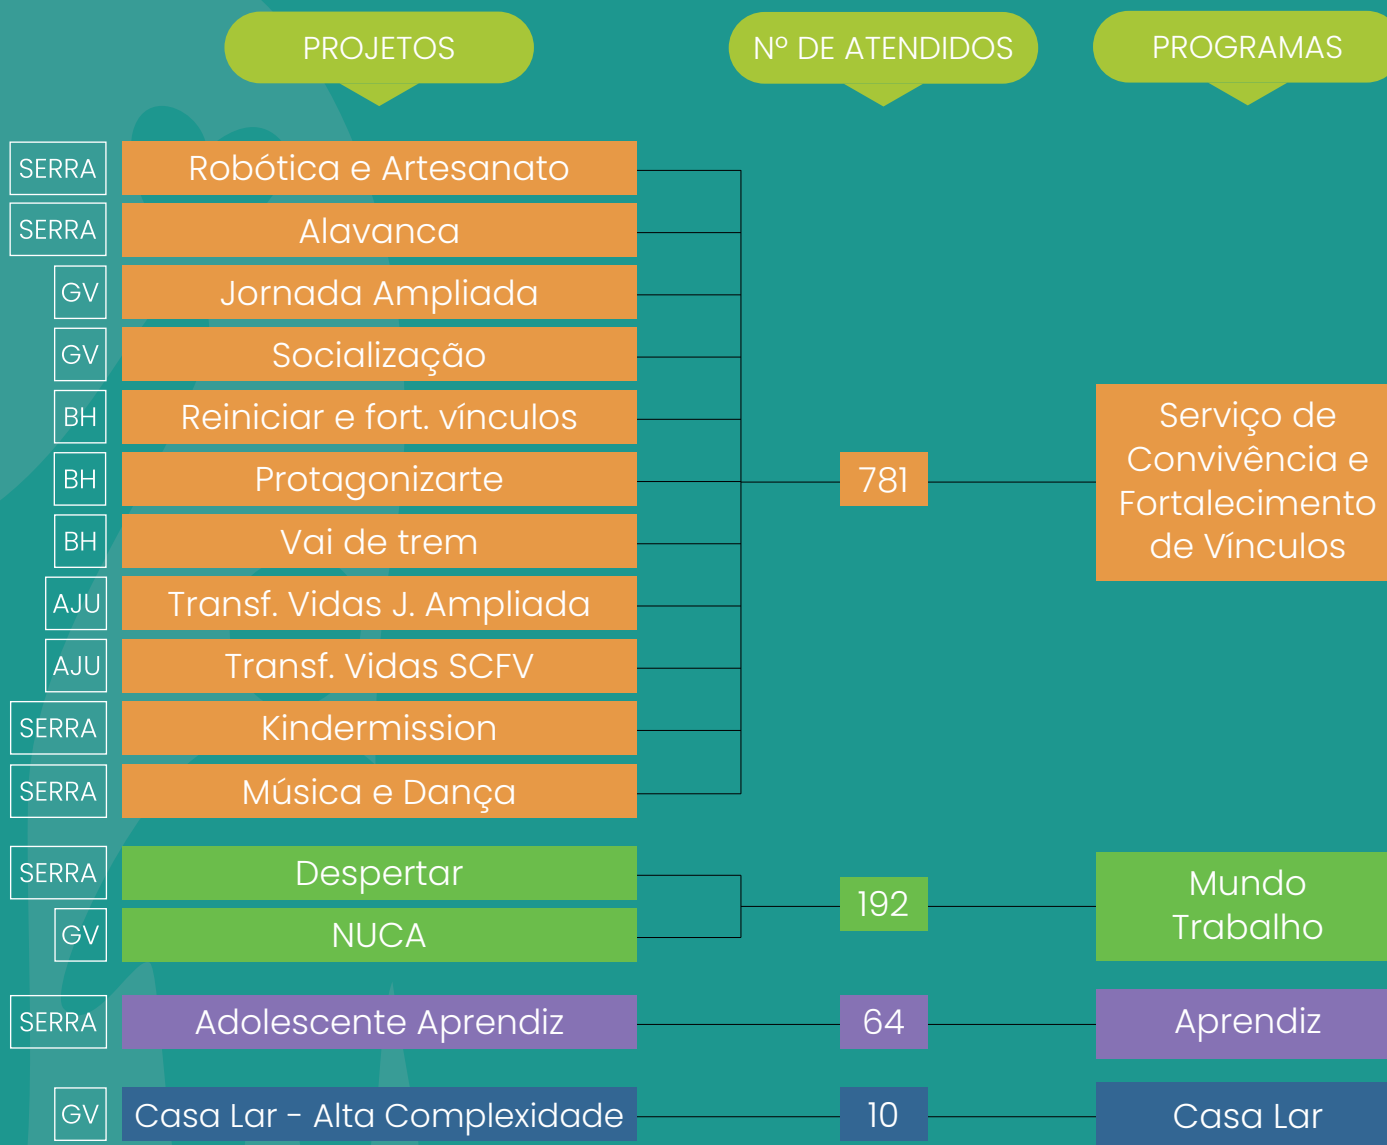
PROJETOS

Nº DE ATENDIDOS

PROGRAMAS

SERRA Robótica e Artesanato
SERRA Alavanca
GV Jornada Ampliada
GV Socialização
BH Reiniciar e fort. vínculos
BH Protagonizarte
BH Vai de trem
AJU Transf. Vidas J. Ampliada
AJU Transf. Vidas SCFV
SERRA Kindermission
SERRA Música e Dança

781

Serviço de Convivência e Fortalecimento de Vínculos

SERRA Despertar
GV NUCA

192

Mundo Trabalho

SERRA Adolescente Aprendiz

64

Aprendiz

GV Casa Lar - Alta Complexidade

10

Casa Lar